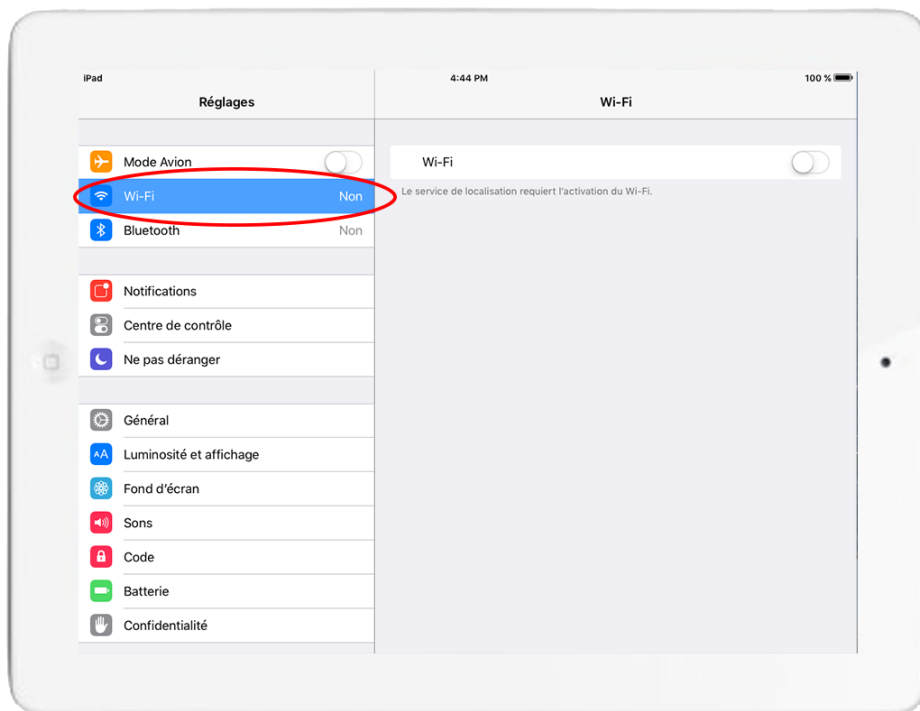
iPad

4:44 PM

100 %

Réglages

Mode Avion

Wi-Fi Non

Bluetooth Non

Notifications

Centre de contrôle

Ne pas déranger

Général

Luminosité et affichage

Fond d'écran

Sons

Code

Batterie

Confidentialité

Wi-Fi

Wi-Fi

Le service de localisation requiert l'activation du Wi-Fi.